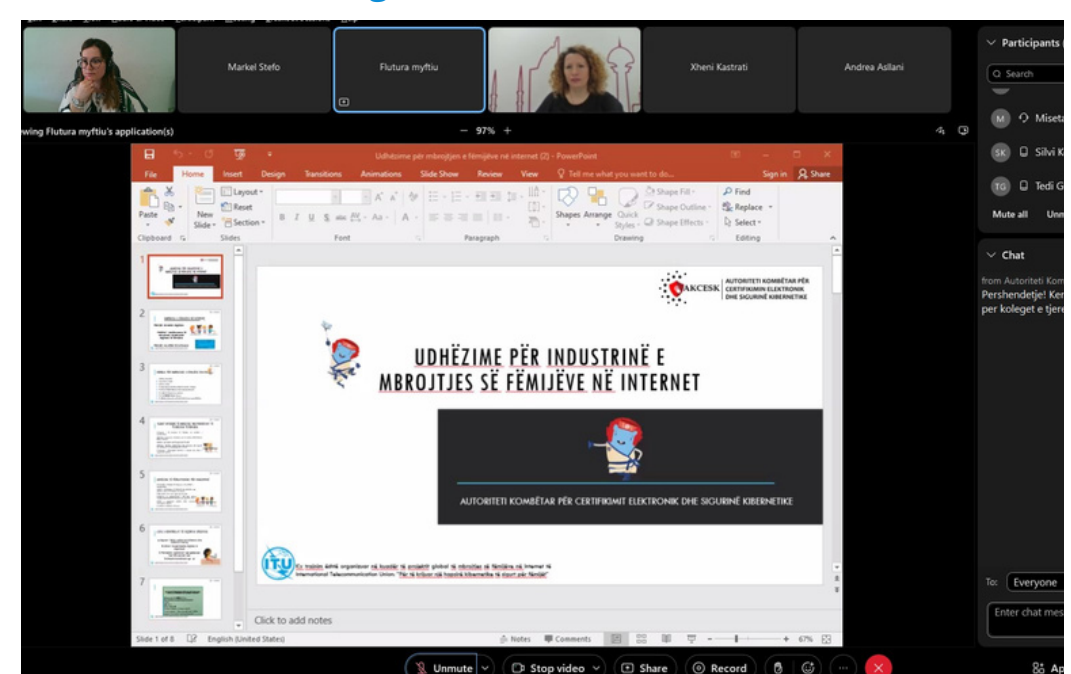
Markel Stefo

Flutura myftiu

Xheni Kastrati

Andrea Asllani

wing Flutura myftiu's application(s)

— 97% +

Participants

Search

M Miseta

SK Silvi K

TG Tedi G

Mute all

Udhëzime për mbrojtjen e fëmijëve në internet (2) - PowerPoint

File Home Insert Design Transitions Animations Slide Show Review View Tell me what you want to do... Sign in Share

Paste Clipboard New Slide Layout Reset Section Slides Font Paragraph Shapes Arrange Quick Styles Shape Fill Shape Outline Shape Effects Drawing Find Replace Select Editing

AKCESK AUTORITETI KOMBËTAR PËR CERTIFIKIMIN ELEKTRONIK DHE SIGURINË KIBERNETIKE

UDHËZIME PËR INDUSTRINË E MBROJTJES SË FËMIJËVE NË INTERNET

AUTORITETI KOMBËTAR PËR CERTIFIKIMIT ELEKTRONIK DHE SIGURINË KIBERNETIKE

ITU Ky trajnim është organizuar në kuadër të projektit global të mbrojtjes së fëmijëve në Internet të International Telecommunication Union: "Për të krijuar një hapsirë kibernetike të sigurt për fëmijët"

Click to add notes

Slide 1 of 8 English (United States) Notes Comments 67%

Chat

from Autoriteti Kom

Pershendetje! Ken per koleget e tjere

To: Everyone

Enter chat mes

Unmute Stop video Share Record

Ap